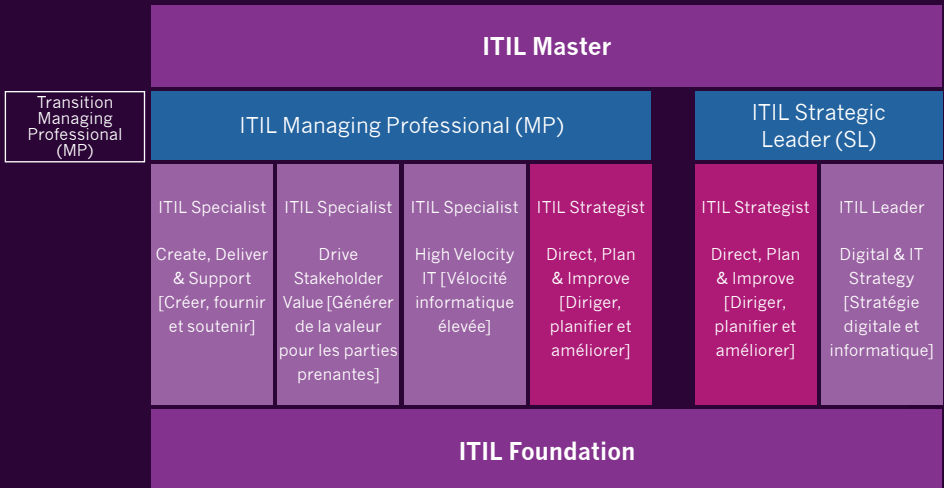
ITIL Master

Transition Managing Professional (MP)

ITIL Managing Professional (MP)

ITIL Strategic Leader (SL)

ITIL Specialist

Create, Deliver & Support [Créer, fournir et soutenir]

ITIL Specialist

Drive Stakeholder Value [Générer de la valeur pour les parties prenantes]

ITIL Specialist

High Velocity IT [Vélocité informatique élevée]

ITIL Strategist

Direct, Plan & Improve [Diriger, planifier et améliorer]

ITIL Strategist

Direct, Plan & Improve [Diriger, planifier et améliorer]

ITIL Leader

Digital & IT Strategy [Stratégie digitale et informatique]

ITIL Foundation